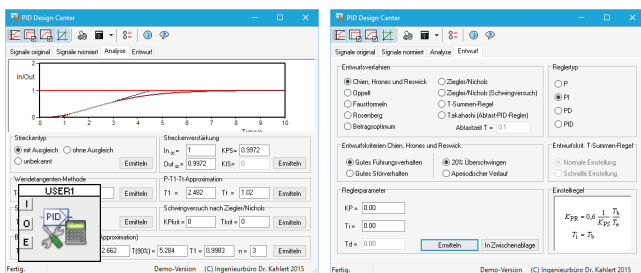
PID Design Center

Signale original | Signale normiert | Analyse | Entwurf

2
In/Out
1
0
0 1 2 3 4 5 6 7 8 9 10
Time/s

Streckentyp
mit Ausgleich
ohne Ausgleich
unbekannt
Ermitteln

Streckenverstärkung
In$_{\infty}$ = 1
KPS= 0.9972
Out$_{\infty}$ = 0.9972
KIS= 0
Ermitteln

Wendetangenten-Methode
USER1
T
I
O
E
PID
Ermitteln

P-T1-Tt-Approximation
T1 = 2.482
Tt = 1.02
Ermitteln

Schwingversuch nach Ziegler/Nichols
KPkrit = 0
Tkrit = 0
Ermitteln

Approximation)
2.662
T(90%) = 5.284
T1 = 0.9983
n = 3
Ermitteln

Fertig.
Demo-Version
(C) Ingenieurbüro Dr. Kahlert 2015

PID Design Center

Signale original | Signale normiert | Analyse | Entwurf

Entwurfsverfahren
Chien, Hrones und Reswick
Oppelt
Faustformeln
Rosenberg
Betragsoptimum
Ziegler/Nichols
Ziegler/Nichols (Schwingversuch)
T-Summen-Regel
Takahashi (Abtast-PID-Regler)
Abtastzeit T = 0.1

Reglertyp
P
PI
PD
PID

Entwurfskriterien Chien, Hrones und Reswick
Gutes Führungsverhalten
Gutes Störverhalten
20% Überschwingen
Aperiodischer Verlauf

Entwurfskrit. T-Summen-Regel
Normale Einstellung
Schnelle Einstellung

Reglerparameter
KP = 0.00
Ti = 0.00
Td = 0.00
Ermitteln
In Zwischenablage

Einstellregel
$K_{PR} = 0,6 \cdot \frac{1}{K_{PS}} \frac{T_b}{T_a}$
$T_i = T_b$

Fertig.
Demo-Version
(C) Ingenieurbüro Dr. Kahlert 2015